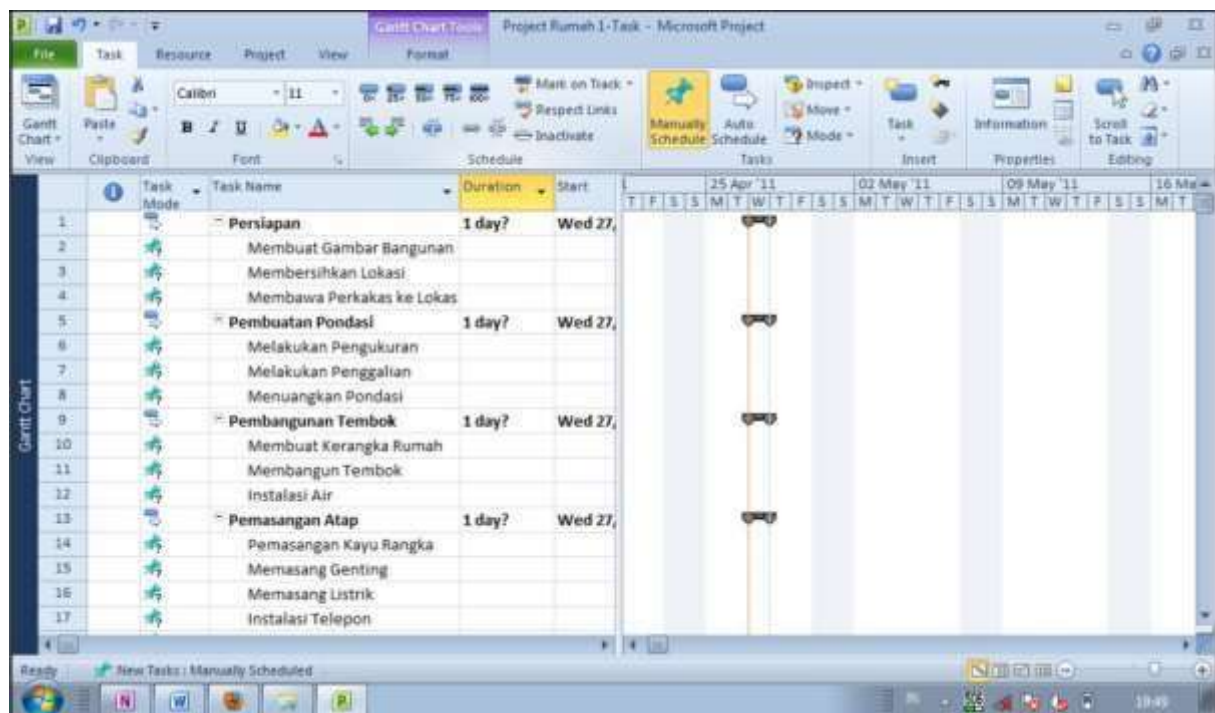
Gantt Chart Tools
Project Rumah 1-Task - Microsoft Project

File | Task | Resource | Project | View | Format

Gantt Chart
View
Paste
Clipboard
Calibri | 11
B I U
Font
Mark on Track
Respect Links
Inactivate
Schedule
Manually Schedule
Auto Schedule
Inspect
Move
Mode
Tasks
Task
Insert
Information
Properties
Scroll to Task
Editing

Gantt Chart

| | Task Mode | Task Name | Duration | Start |
|---|---|---|---|---|
| 1 | | Persiapan | 1 day? | Wed 27, |
| 2 | | Membuat Gambar Bangunan | | |
| 3 | | Membersihkan Lokasi | | |
| 4 | | Membawa Perkakas ke Lokas | | |
| 5 | | Pembuatan Pondasi | 1 day? | Wed 27, |
| 6 | | Melakukan Pengukuran | | |
| 7 | | Melakukan Penggalian | | |
| 8 | | Menuangkan Pondasi | | |
| 9 | | Pembangunan Tembok | 1 day? | Wed 27, |
| 10 | | Membuat Kerangka Rumah | | |
| 11 | | Membangun Tembok | | |
| 12 | | Instalasi Air | | |
| 13 | | Pemasangan Atap | 1 day? | Wed 27, |
| 14 | | Pemasangan Kayu Rangka | | |
| 15 | | Memasang Genting | | |
| 16 | | Memasang Listrik | | |
| 17 | | Instalasi Telepon | | |

25 Apr '11 | 02 May '11 | 09 May '11 | 16 Ma
T F S S M T W T F S S M T W T F S S M T W T F S S M T

Ready | New Tasks : Manually Scheduled

19:49